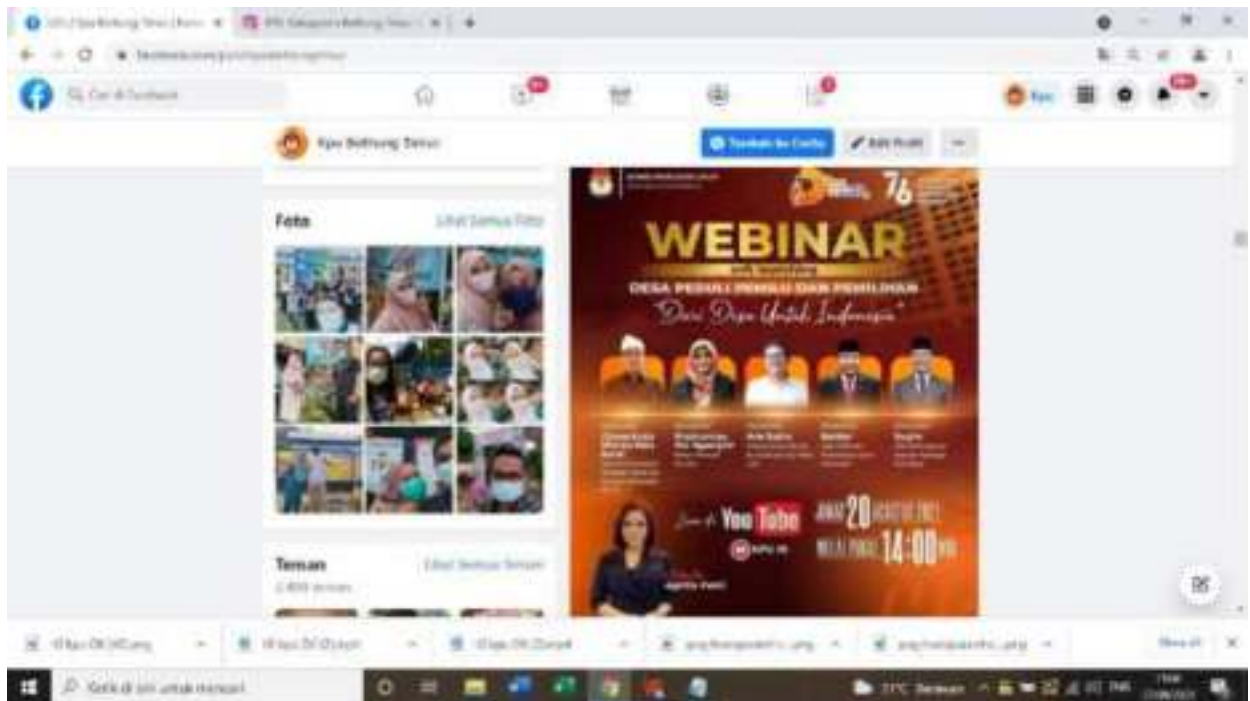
Kpu Belitung Timur

Tambahkan ke Cerita

Edit Profil

Foto

Lihat Semua Foto

Teman

Lihat Semua Teman

WEBINAR

DESA PEDULI PEMILU DAN PEMILIHAN

"Dari Desa Untuk Indonesia"

Live di YouTube

KPU RI

20 AGUSTUS 2021

14:00

Ketik di sini untuk mencari

Show all

27°C Berawan